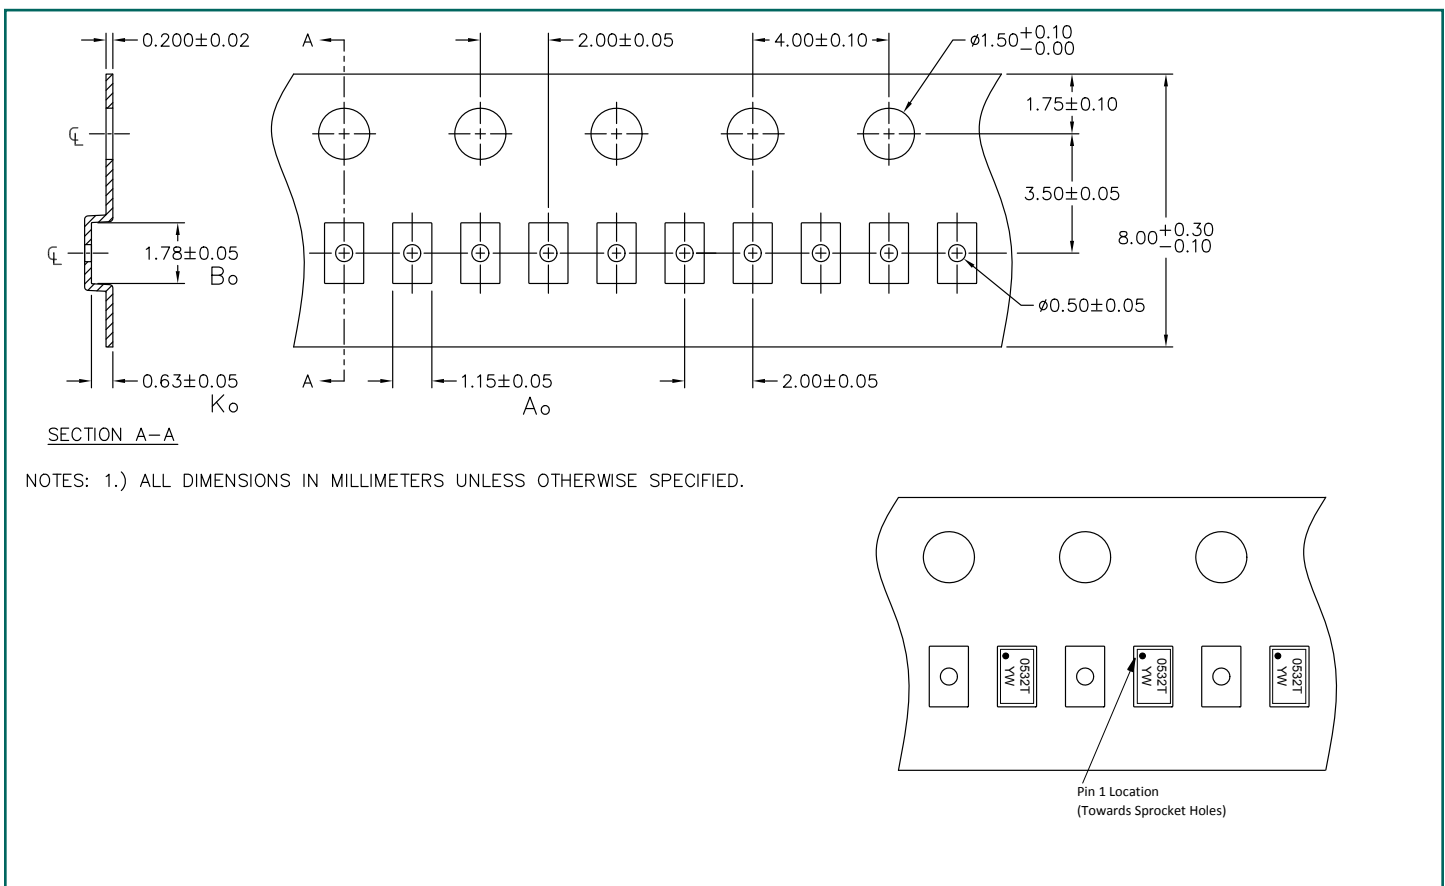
0.200±0.02

A

2.00±0.05

4.00±0.10

ø$1.50^{+0.10}_{-0.00}$

℄

1.75±0.10

3.50±0.05

$8.00^{+0.30}_{-0.10}$

℄

1.78±0.05
Bo

ø0.50±0.05

0.63±0.05
Ko

A

1.15±0.05
Ao

2.00±0.05

SECTION A–A

NOTES: 1.) ALL DIMENSIONS IN MILLIMETERS UNLESS OTHERWISE SPECIFIED.

0532T
YW

0532T
YW

0532T
YW

Pin 1 Location
(Towards Sprocket Holes)